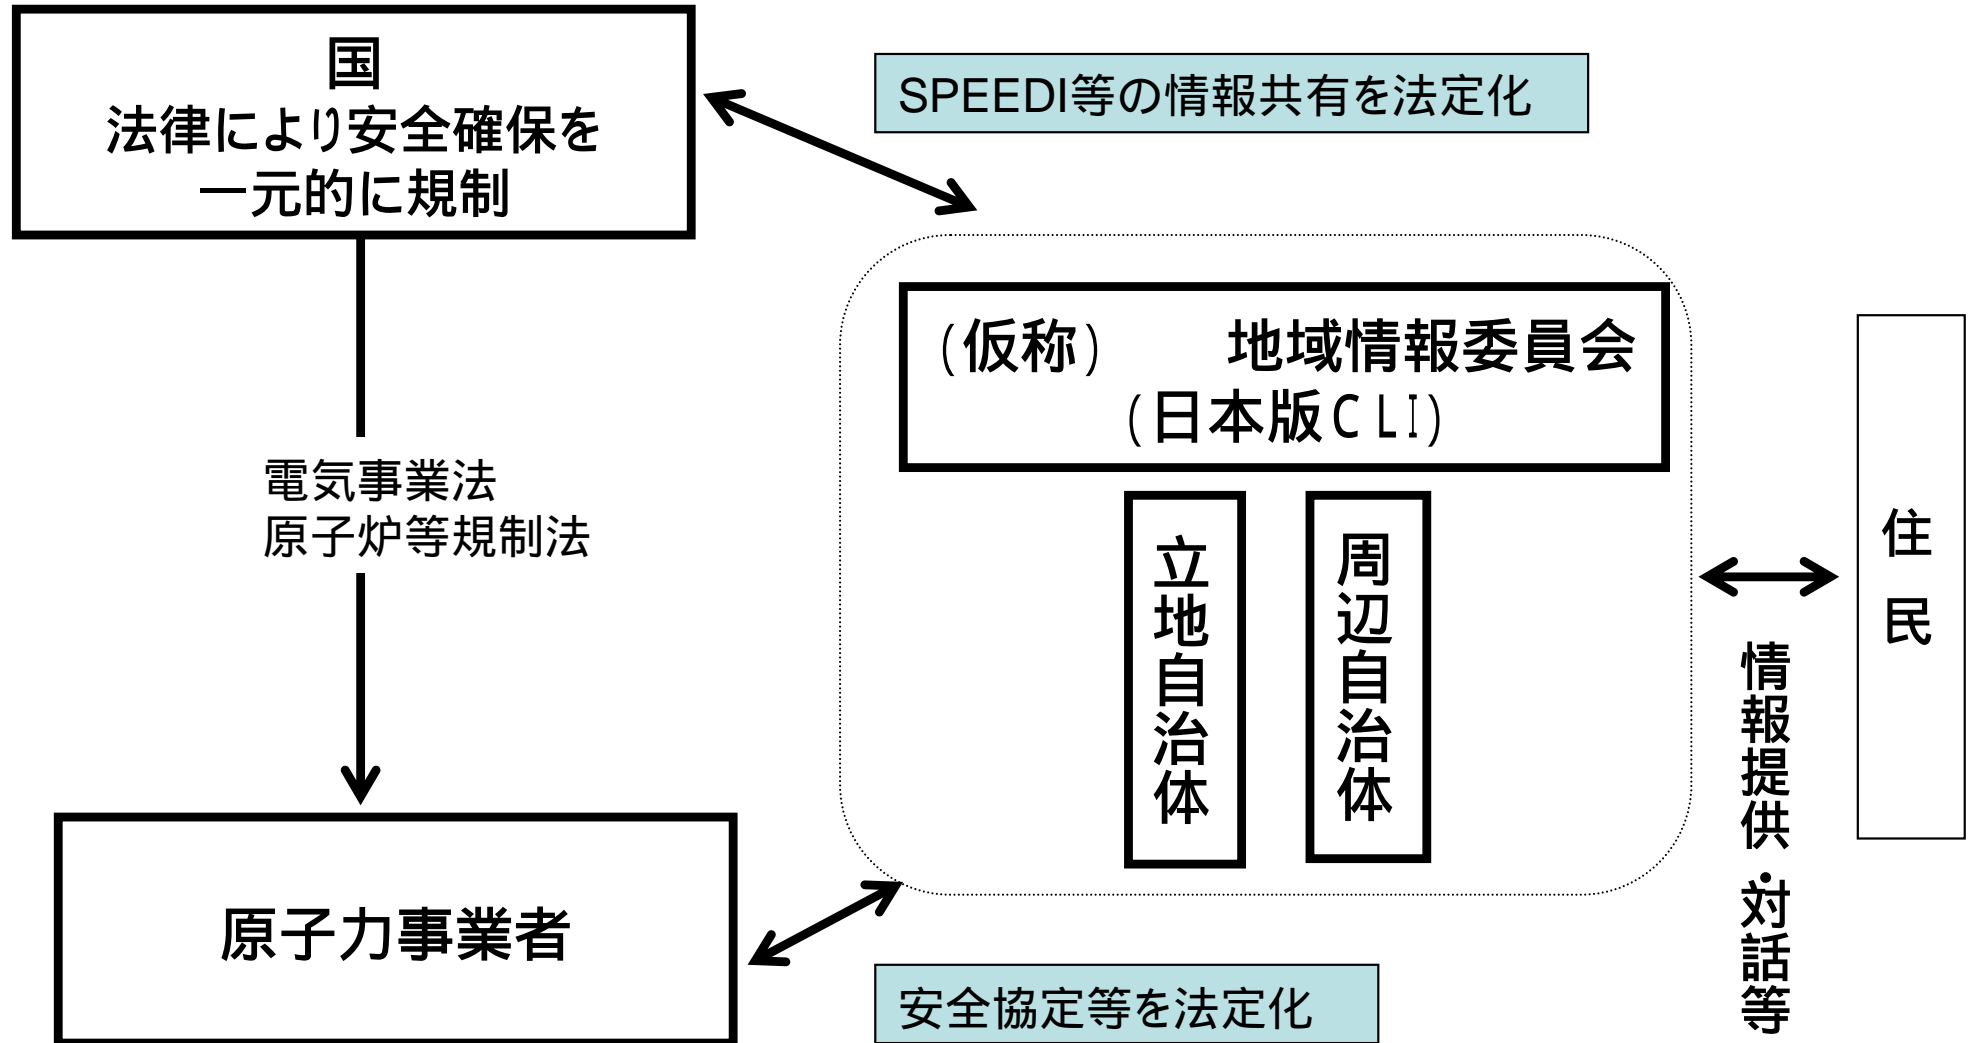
国
法律により安全確保を一元的に規制

SPEEDI等の情報共有を法定化

電気事業法
原子炉等規制法

（仮称）　地域情報委員会
（日本版CLI）

立地自治体

周辺自治体

住民

情報提供・対話等

原子力事業者

安全協定等を法定化